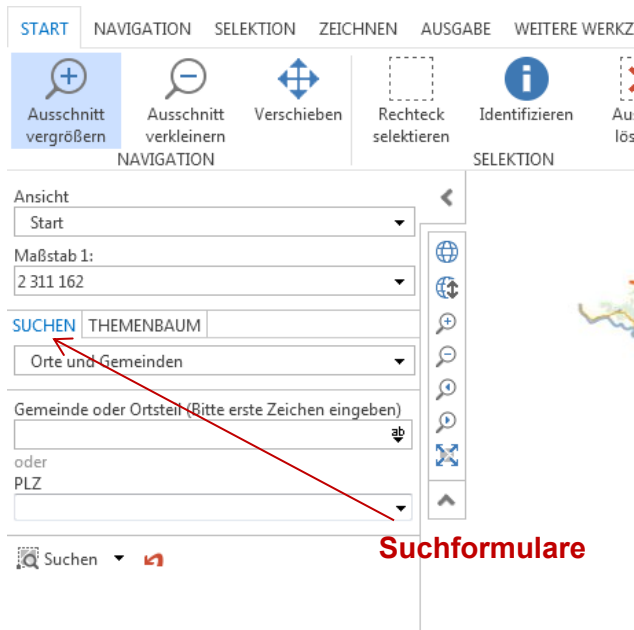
START NAVIGATION SELEKTION ZEICHNEN AUSGABE WEITERE WERKZ

Ausschnitt vergrößern
Ausschnitt verkleinern
Verschieben
NAVIGATION
Rechteck selektieren
Identifizieren
Aus lös
SELEKTION

Ansicht
Start
Maßstab 1:
2 311 162
SUCHEN THEMENBAUM
Orte und Gemeinden
Gemeinde oder Ortsteil (Bitte erste Zeichen eingeben)
oder
PLZ
Suchen

Suchformulare